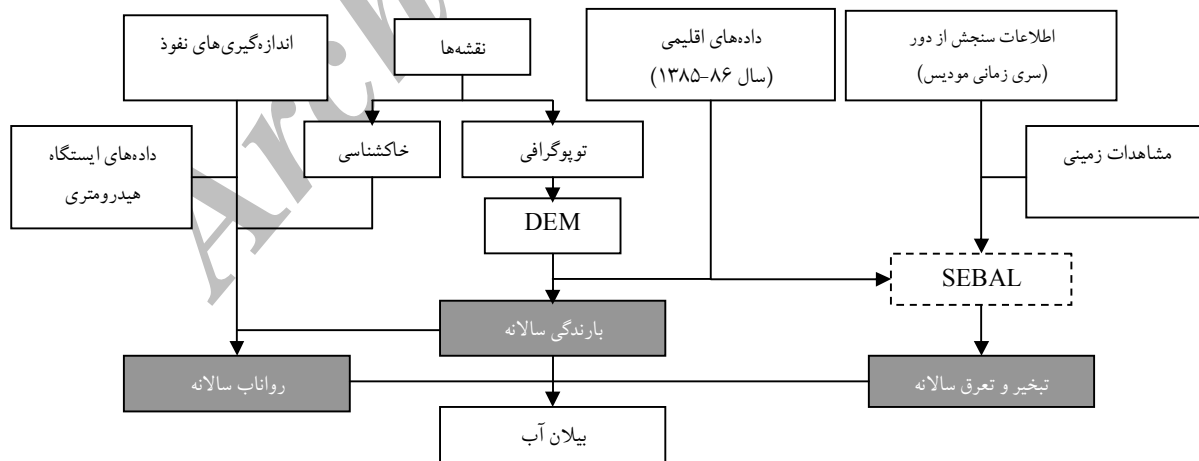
اطلاعات سنجش از دور
(سری زمانی مودیس)

داده‌های اقلیمی
(سال ۸۶-۱۳۸۵)

نقشه‌ها

اندازه‌گیری‌های نفوذ

مشاهدات زمینی

توپوگرافی

خاکشناسی

داده‌های ایستگاه
هیدرومتری

DEM

SEBAL

بارندگی سالانه

تبخیر و تعرق سالانه

رواناب سالانه

بیلان آب